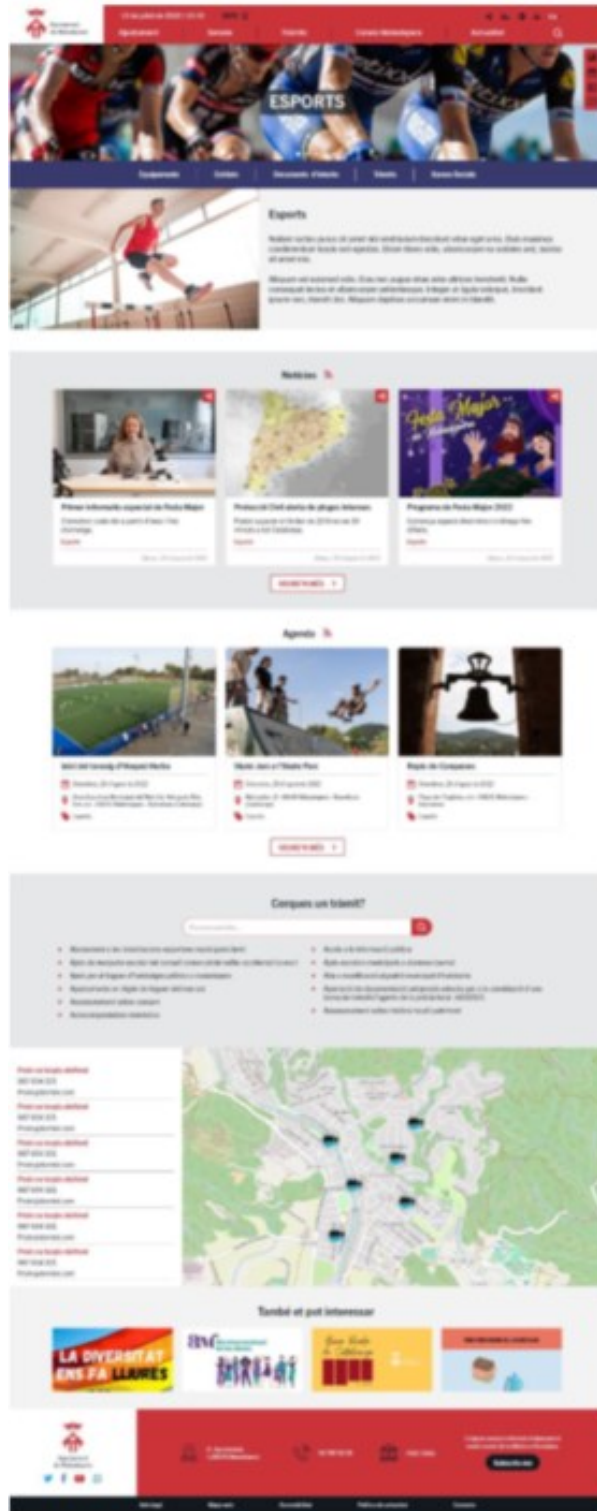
ESPORTS

Esports

Notícies

Primer informatiu especial de Festa Major

Protecció Civil alerta de pluges intenses

Programa de Festa Major 2022

VEURE'N MÉS

Agenda

Festa Major

Repic de Campanes

VEURE'N MÉS

Cerques un tràmit?

També et pot interessar

LA DIVERSITAT ENS FA LLIURES